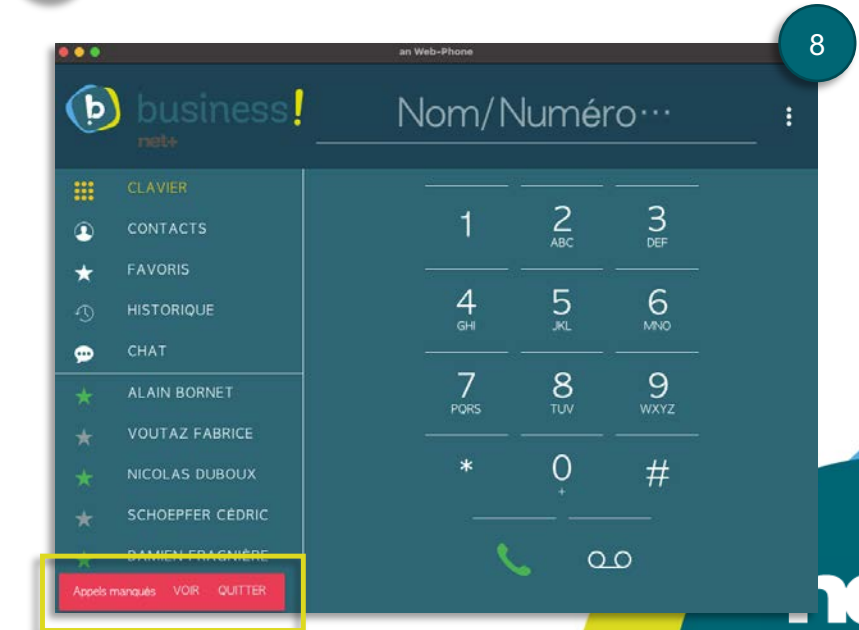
8

an Web-Phone

b business! net+

Nom/Numéro···

CLAVIER
CONTACTS
FAVORIS
HISTORIQUE
CHAT

ALAIN BORNET
VOUTAZ FABRICE
NICOLAS DUBOUX
SCHOEPFER CÉDRIC
DAMIEN FRAGNIÈRE

Appels manqués VOIR QUITTER

1
2 ABC
3 DEF
4 GHI
5 JKL
6 MNO
7 PQRS
8 TUV
9 WXYZ
*
0 +
#